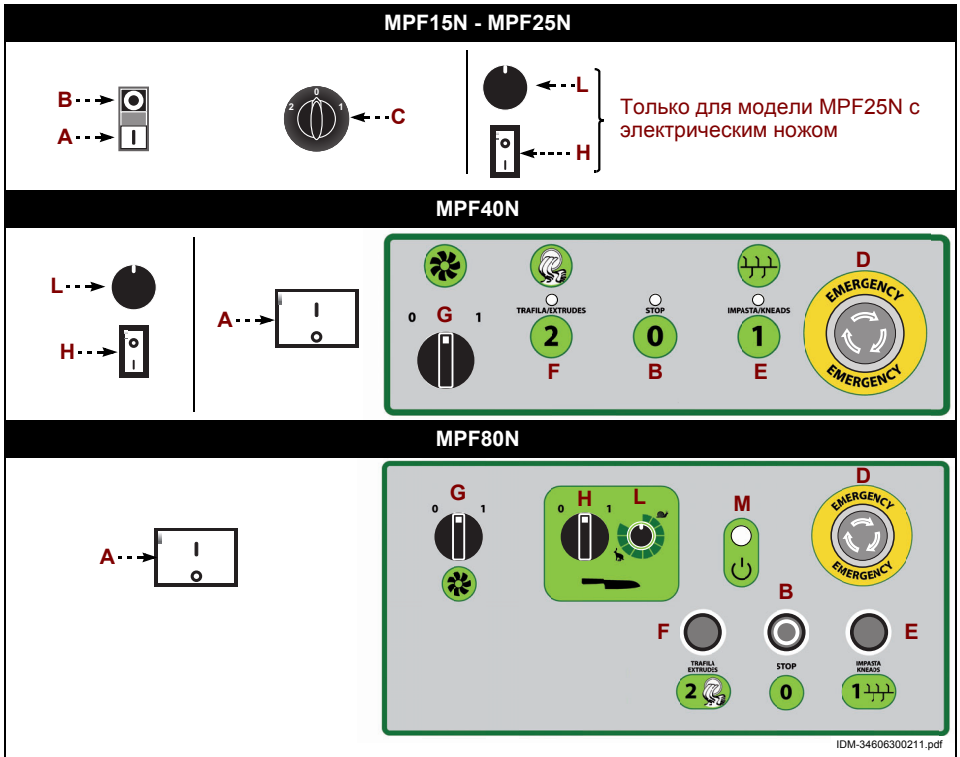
MPF15N - MPF25N

B
A

2 0 1
C

L
H
Только для модели MPF25N с электрическим ножом

MPF40N

L
H

A

0 G 1
TRAFILA/EXTRUDES
2
F
STOP
0
B
IMPASTA/KNEADS
1
E
D
EMERGENCY
EMERGENCY

MPF80N

A

G
0 1

H L
0 1

M

D
EMERGENCY
EMERGENCY

B
F
E
TRAFILA EXTRUDS
2
STOP
0
IMPASTA KNEADS
1

IDM-34606300211.pdf